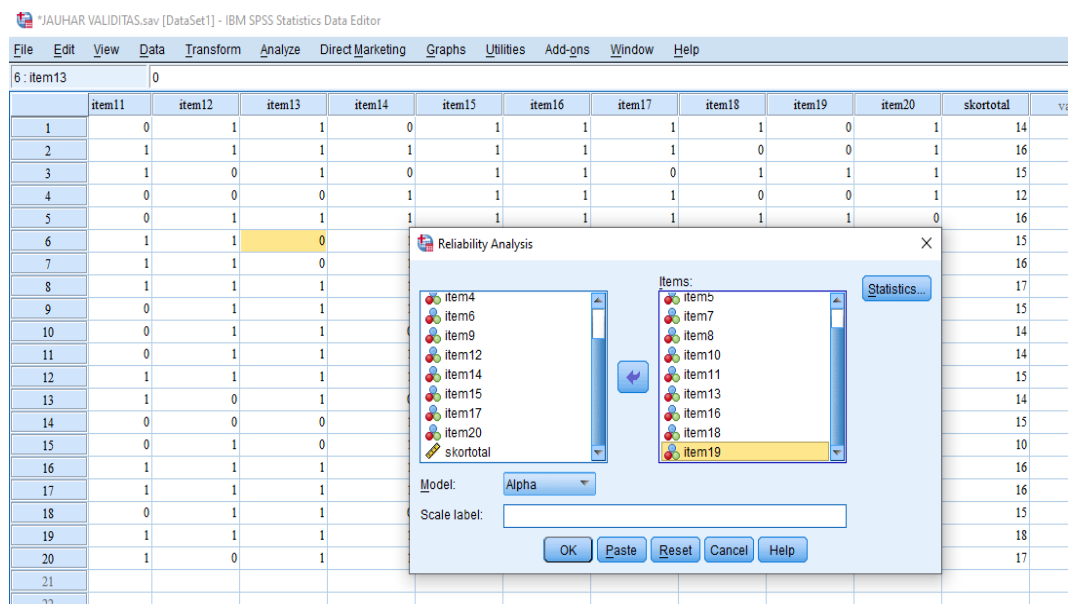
*JAUHAR VALIDITAS.sav [DataSet1] - IBM SPSS Statistics Data Editor

File Edit View Data Transform Analyze Direct Marketing Graphs Utilities Add-ons Window Help

6 : item13 0

| | item11 | item12 | item13 | item14 | item15 | item16 | item17 | item18 | item19 | item20 | skortotal | va |
|---|---|---|---|---|---|---|---|---|---|---|---|---|
| 1 | 0 | 1 | 1 | 0 | 1 | 1 | 1 | 1 | 0 | 1 | 14 | |
| 2 | 1 | 1 | 1 | 1 | 1 | 1 | 1 | 0 | 0 | 1 | 16 | |
| 3 | 1 | 0 | 1 | 0 | 1 | 1 | 0 | 1 | 1 | 1 | 15 | |
| 4 | 0 | 0 | 0 | 1 | 1 | 1 | 1 | 0 | 0 | 1 | 12 | |
| 5 | 0 | 1 | 1 | 1 | 1 | 1 | 1 | 1 | 1 | 0 | 16 | |
| 6 | 1 | 1 | 0 | | | | | | | | 15 | |
| 7 | 1 | 1 | 0 | | | | | | | | 16 | |
| 8 | 1 | 1 | 1 | | | | | | | | 17 | |
| 9 | 0 | 1 | 1 | | | | | | | | 15 | |
| 10 | 0 | 1 | 1 | | | | | | | | 14 | |
| 11 | 0 | 1 | 1 | | | | | | | | 14 | |
| 12 | 1 | 1 | 1 | | | | | | | | 15 | |
| 13 | 1 | 0 | 1 | | | | | | | | 14 | |
| 14 | 0 | 0 | 1 | | | | | | | | 15 | |
| 15 | 0 | 1 | 0 | | | | | | | | 10 | |
| 16 | 1 | 1 | 1 | | | | | | | | 16 | |
| 17 | 1 | 1 | 1 | | | | | | | | 16 | |
| 18 | 0 | 1 | 1 | | | | | | | | 15 | |
| 19 | 1 | 1 | 1 | | | | | | | | 18 | |
| 20 | 1 | 0 | 1 | | | | | | | | 17 | |
| 21 | | | | | | | | | | | | |

Reliability Analysis

item4
item6
item9
item12
item14
item15
item17
item20
skortotal

Items:
item5
item7
item8
item10
item11
item13
item16
item18
item19

Statistics...

Model: Alpha

Scale label:

OK Paste Reset Cancel Help